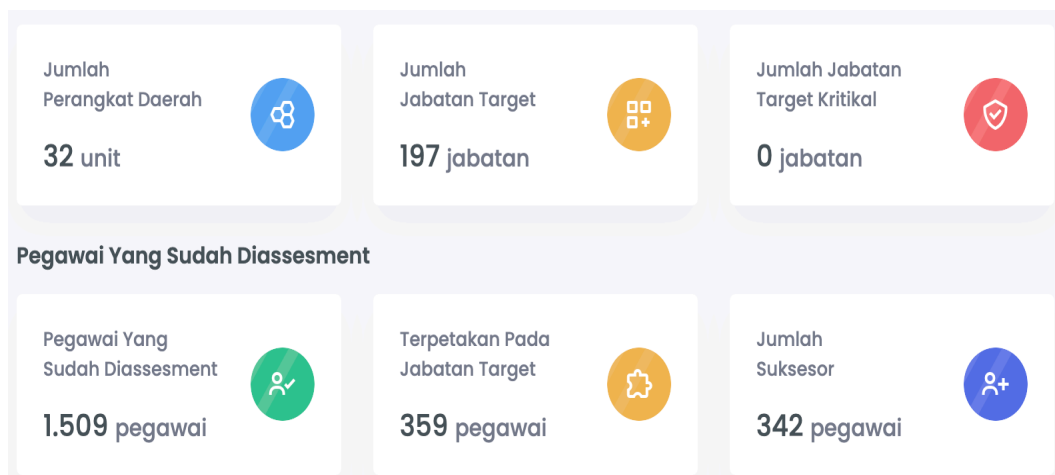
Jumlah
Perangkat Daerah

32 unit

Jumlah
Jabatan Target

197 jabatan

Jumlah Jabatan
Target Kritikal

0 jabatan

Pegawai Yang Sudah Diassesment

Pegawai Yang
Sudah Diassesment

1.509 pegawai

Terpetakan Pada
Jabatan Target

359 pegawai

Jumlah
Suksesor

342 pegawai